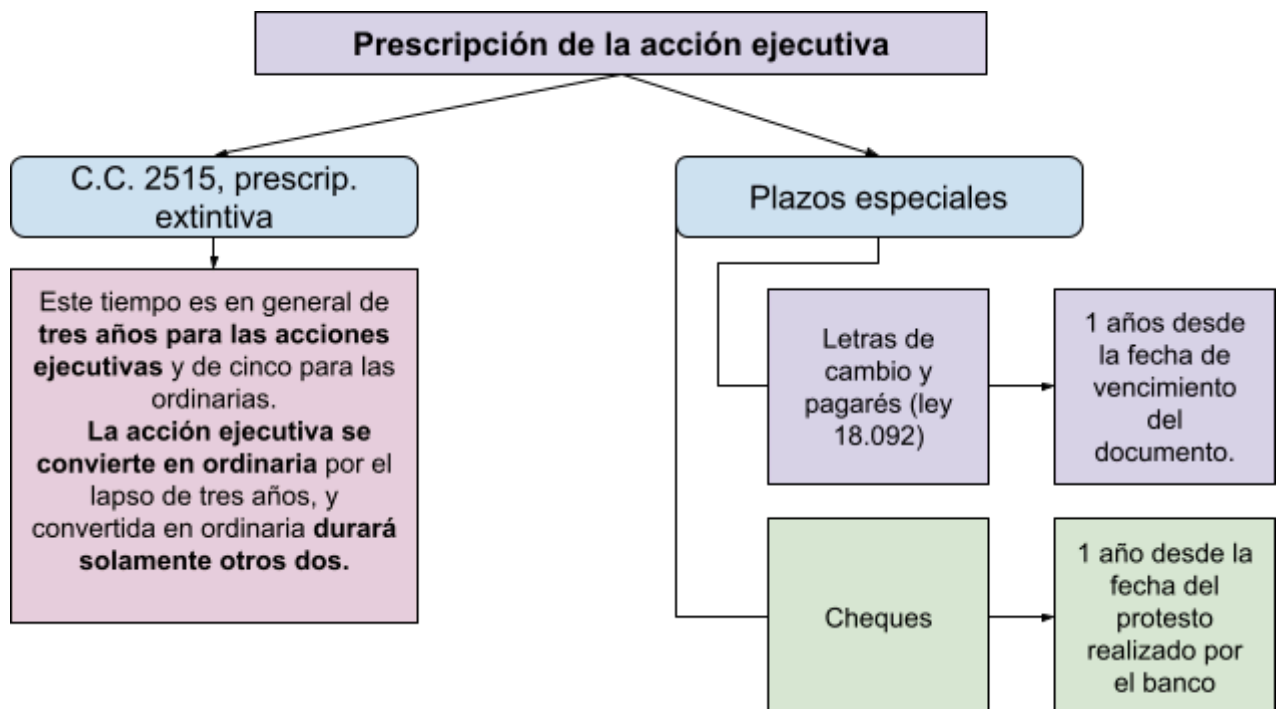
Prescripción de la acción ejecutiva

C.C. 2515, prescrip. extintiva

Este tiempo es en general de **tres años para las acciones ejecutivas** y de cinco para las ordinarias.
**La acción ejecutiva se convierte en ordinaria** por el lapso de tres años, y convertida en ordinaria **durará solamente otros dos.**

Plazos especiales

Letras de cambio y pagarés (ley 18.092)

1 años desde la fecha de vencimiento del documento.

Cheques

1 año desde la fecha del protesto realizado por el banco